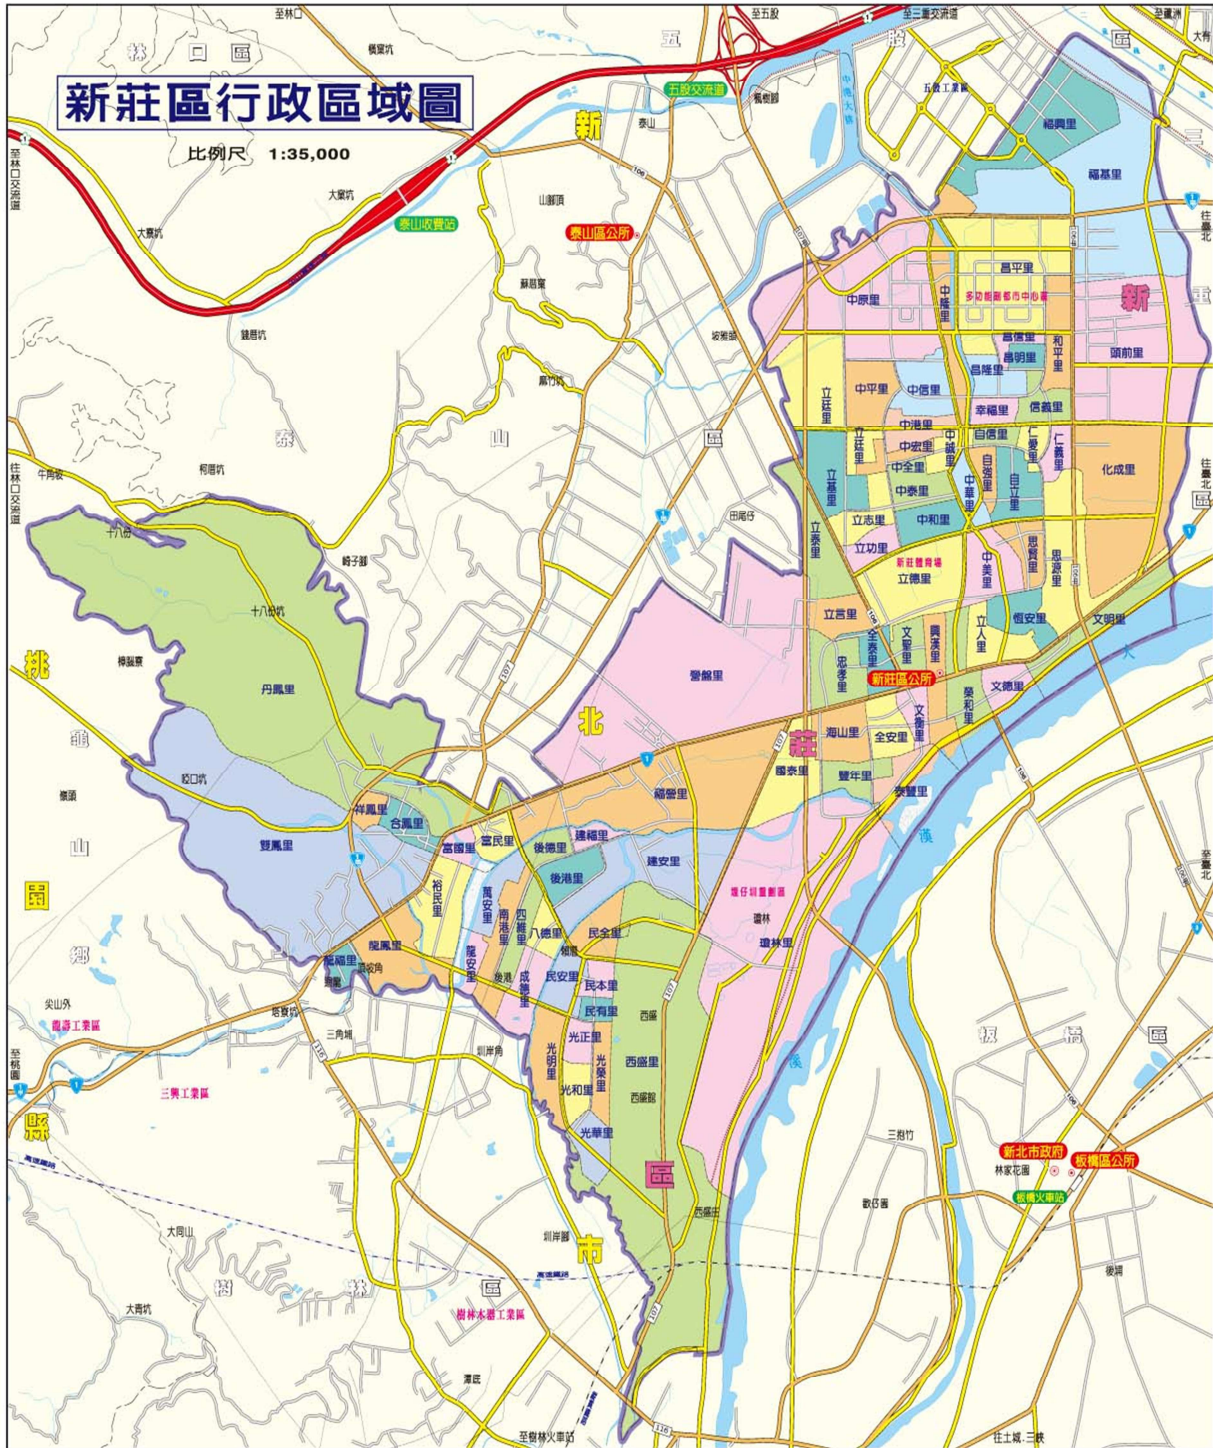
新莊區行政區域圖

比例尺 1:35,000

至林口
林 口 區
五 股 區
至五股
至三重交流道
至蘆洲
五股交流道
五股工業區
泰山
新
泰山收費站
泰山區公所
山腳頂
蘇厝
大窠坑
鐘厝坑
泰
山
區
北
新
莊
區
市
三
重
區
桃
龜
山
園
鄉
縣
至林口交流道
往林口交流道
牛角坡
十八份
十八份坑
丹鳳里
雙鳳里
祥鳳里
合鳳里
龍鳳里
龍福里
富國里
富民里
裕民里
萬安里
南港里
四維里
八德里
成德里
龍安里
後德里
後港里
建福里
建安里
民全里
民安里
民本里
民有里
光正里
光明里
光榮里
光和里
光華里
西盛里
營盤里
福營里
國泰里
海山里
雙年里
全安里
文衡里
榮和里
泰豐里
文德里
文明里
立言里
全泰里
忠孝里
文聖里
興漢里
立人里
恆安里
新莊區公所
立志里
立功里
立德里
立泰里
立基里
立廷里
立莊里
中平里
中信里
中港里
中宏里
中全里
中泰里
中和里
中誠里
中華里
中美里
自強里
自立里
自信里
仁愛里
仁義里
信義里
幸福里
昌隆里
昌明里
昌信里
和平里
昌平里
中隆里
中原里
頭前里
化成里
思賢里
思源里
福基里
福興里
多功能副都市中心區
新莊體育場
塭仔圳重劃區
瓊林里
瓊林
板 橋 區
新北市政府
板橋區公所
林家花園
板橋火車站
三角埔
圳岸角
西盛
西盛館
三抱竹
歐仔厝
後埔
圳岸腳
大同山
樹 林 區
樹林衛生工業區
三興工業區
龜山工業區
往土城.三峽
至樹林火車站
至樹林
尖山外
楓樹
龜頭
坡口坑
柑園坑
崎子腳
坡角
田尾仔
塔寮坑
鶯歌坑
坑腳
山腳頂
往三重
往板橋
至臺北
大寮坑
大青坑
潭底
浮洲
大
漢
溪